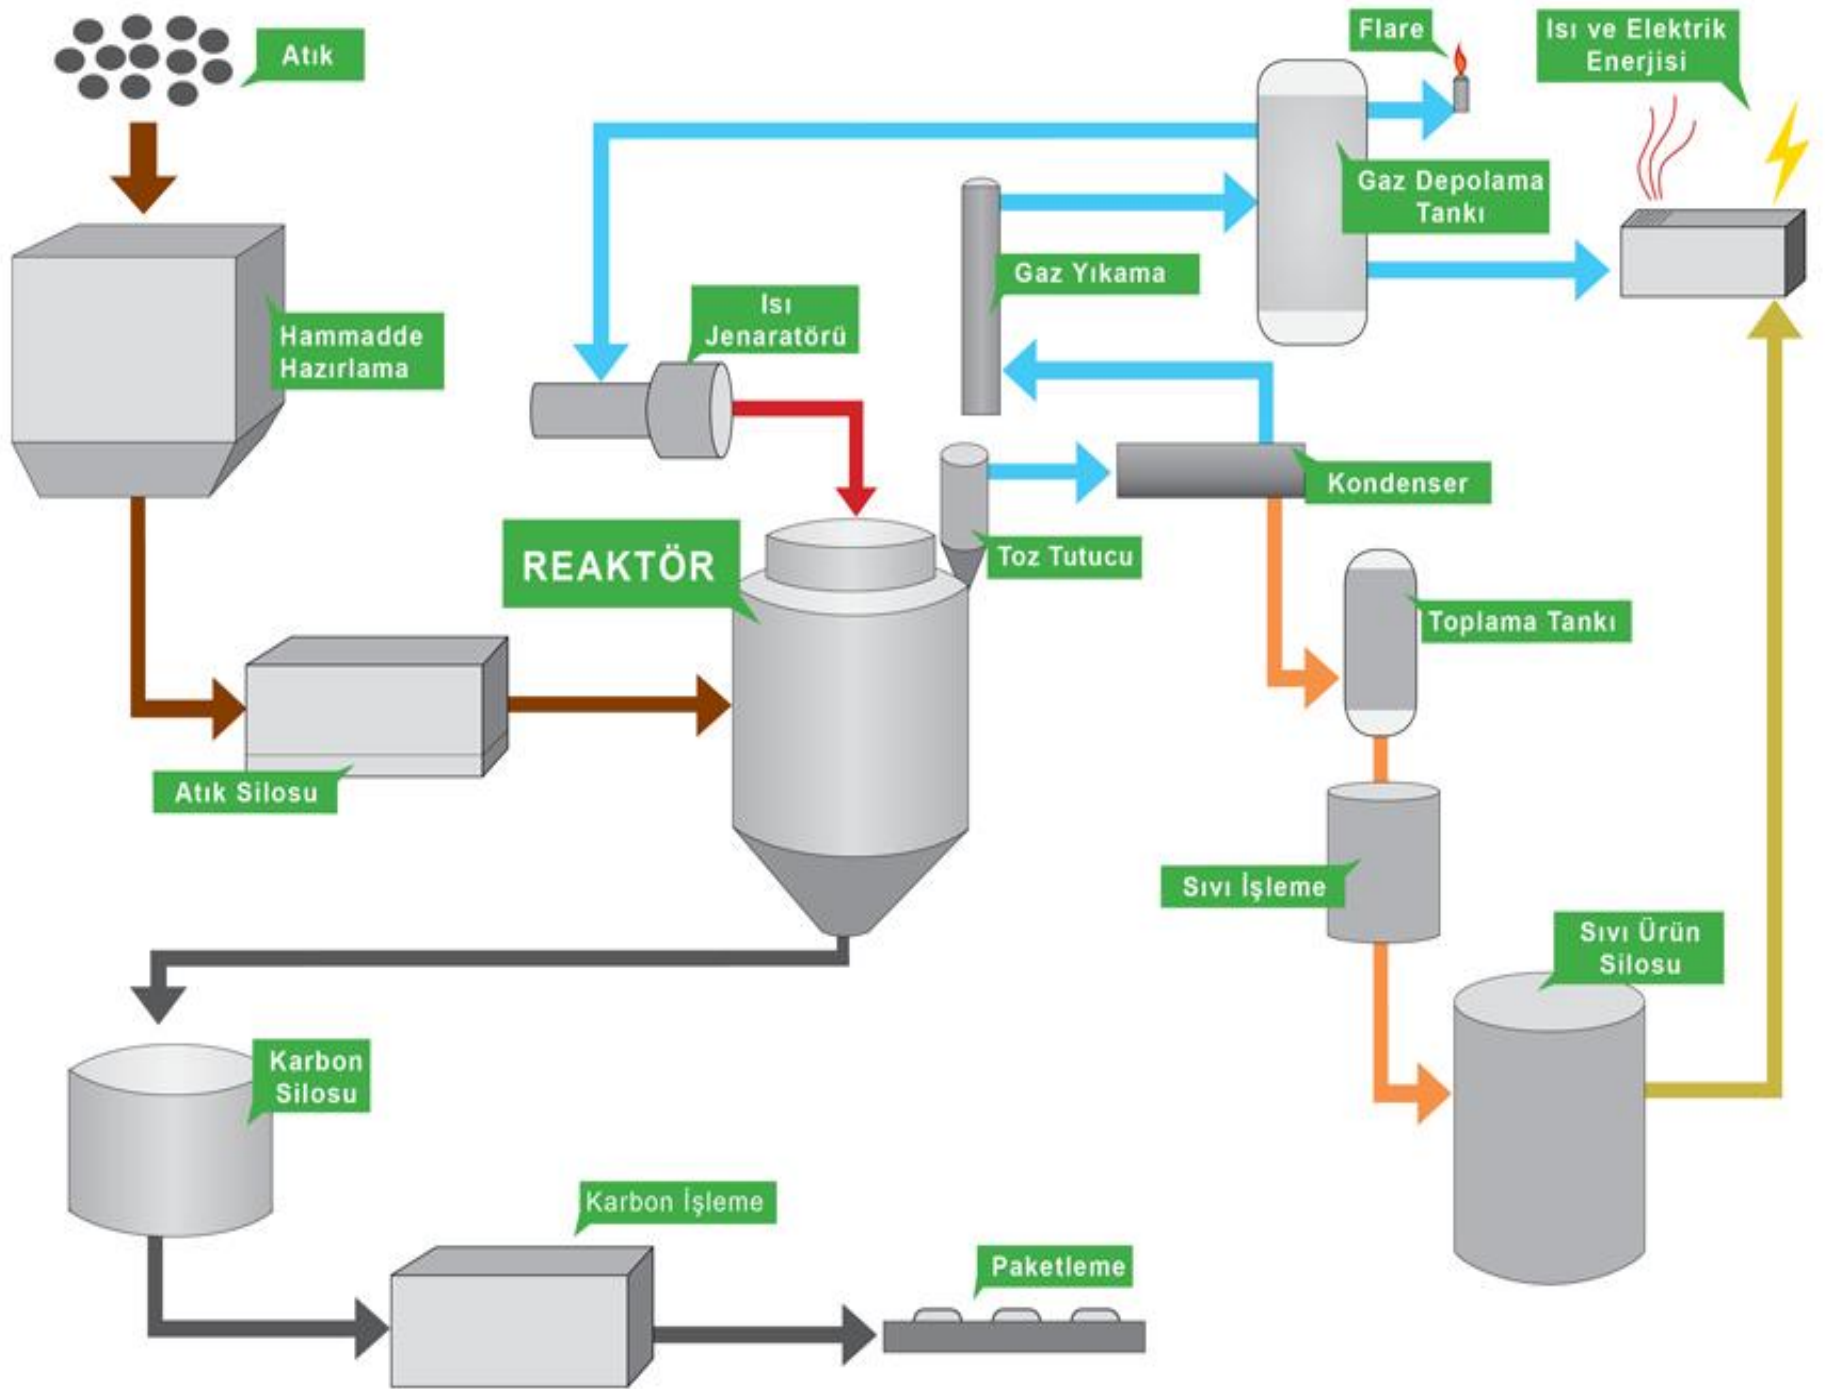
Atık

Hammadde Hazırlama

Atık Silosu

REAKTÖR

Isı Jenaratörü

Toz Tutucu

Gaz Yıkama

Kondenser

Flare

Gaz Depolama Tankı

Isı ve Elektrik Enerjisi

Toplama Tankı

Sıvı İşleme

Sıvı Ürün Silosu

Karbon Silosu

Karbon İşleme

Paketleme